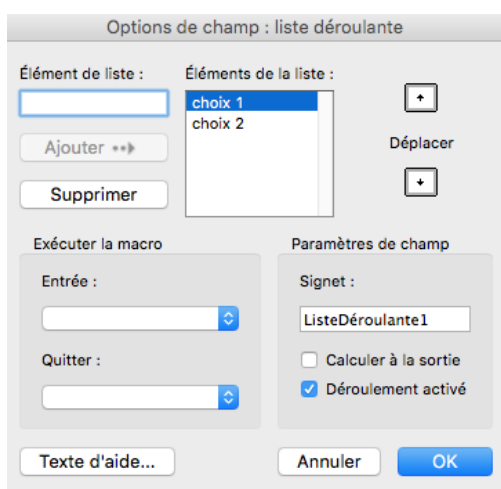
Options de champ : liste déroulante

Élément de liste :

Éléments de la liste :

choix 1
choix 2

Ajouter

Supprimer

Déplacer

Exécuter la macro

Entrée :

Quitter :

Paramètres de champ

Signet :

ListeDéroulante1

Calculer à la sortie

Déroulement activé

Texte d'aide...

Annuler

OK